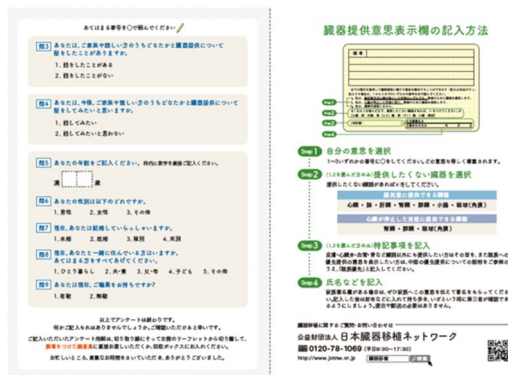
あてはまる番号を○で囲んでください

問3 あなたは、ご家族や親しい方のうちどなたかと臓器提供について話したことがありますか。

1．話したことがある

2．話したことがない

問4 あなたは、今後、ご家族や親しい方のうちどなたかと臓器提供について話してみたいと思いますか。

1．話してみたいと思う

2．話してみたいと思わない

問5 あなたの年齢をご記入ください。枠内に数字を楷書でご記入ください。

満 歳

問6 あなたの性別は以下のどれですか。

1．男性 2．女性 3．その他

問7 あなたはご結婚していらっしゃいますか。

1．未婚 2．既婚 3．離別 4．死別

問8 あなたと一緒に住んでいる方はいますか。

1．ひとり暮らし 2．夫・妻 3．父・母 4．子ども 5．その他

問9 あなたは現在、ご職業をお持ちですか？

1．有職 2．無職

以上でアンケートは終わりです。

何かご記入もれはありませんでしょうか。ご確認いただけると幸いです。

ご記入いただいたアンケート用紙は、切り取り線に沿って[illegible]

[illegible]

ご協力いただき、誠にありがとうございました。

臓器提供意思表示欄の記入方法

Step 1 自分の意思を選択

1〜3いずれかの番号を○で囲んでください。どの意思を残しても構いません。

Step 2 (1,2を選んだ方のみ) 提供したくない臓器を選択

提供したくない臓器があれば×をしてください。

臓器提供の意思を示す場合

心臓・肺・肝臓・腎臓・膵臓・小腸・眼球（角膜）

心停止後に提供できる臓器

腎臓・膵臓・眼球（角膜）

Step 3 (1,2を選んだ方のみ) 特記事項を記入

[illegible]

Step 4 氏名などを記入

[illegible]

臓器移植に関するご質問・お問い合わせは

公益社団法人 日本臓器移植ネットワーク

0120-78-1069 (平日9:00〜17:30)

http://www.jotnw.or.jp